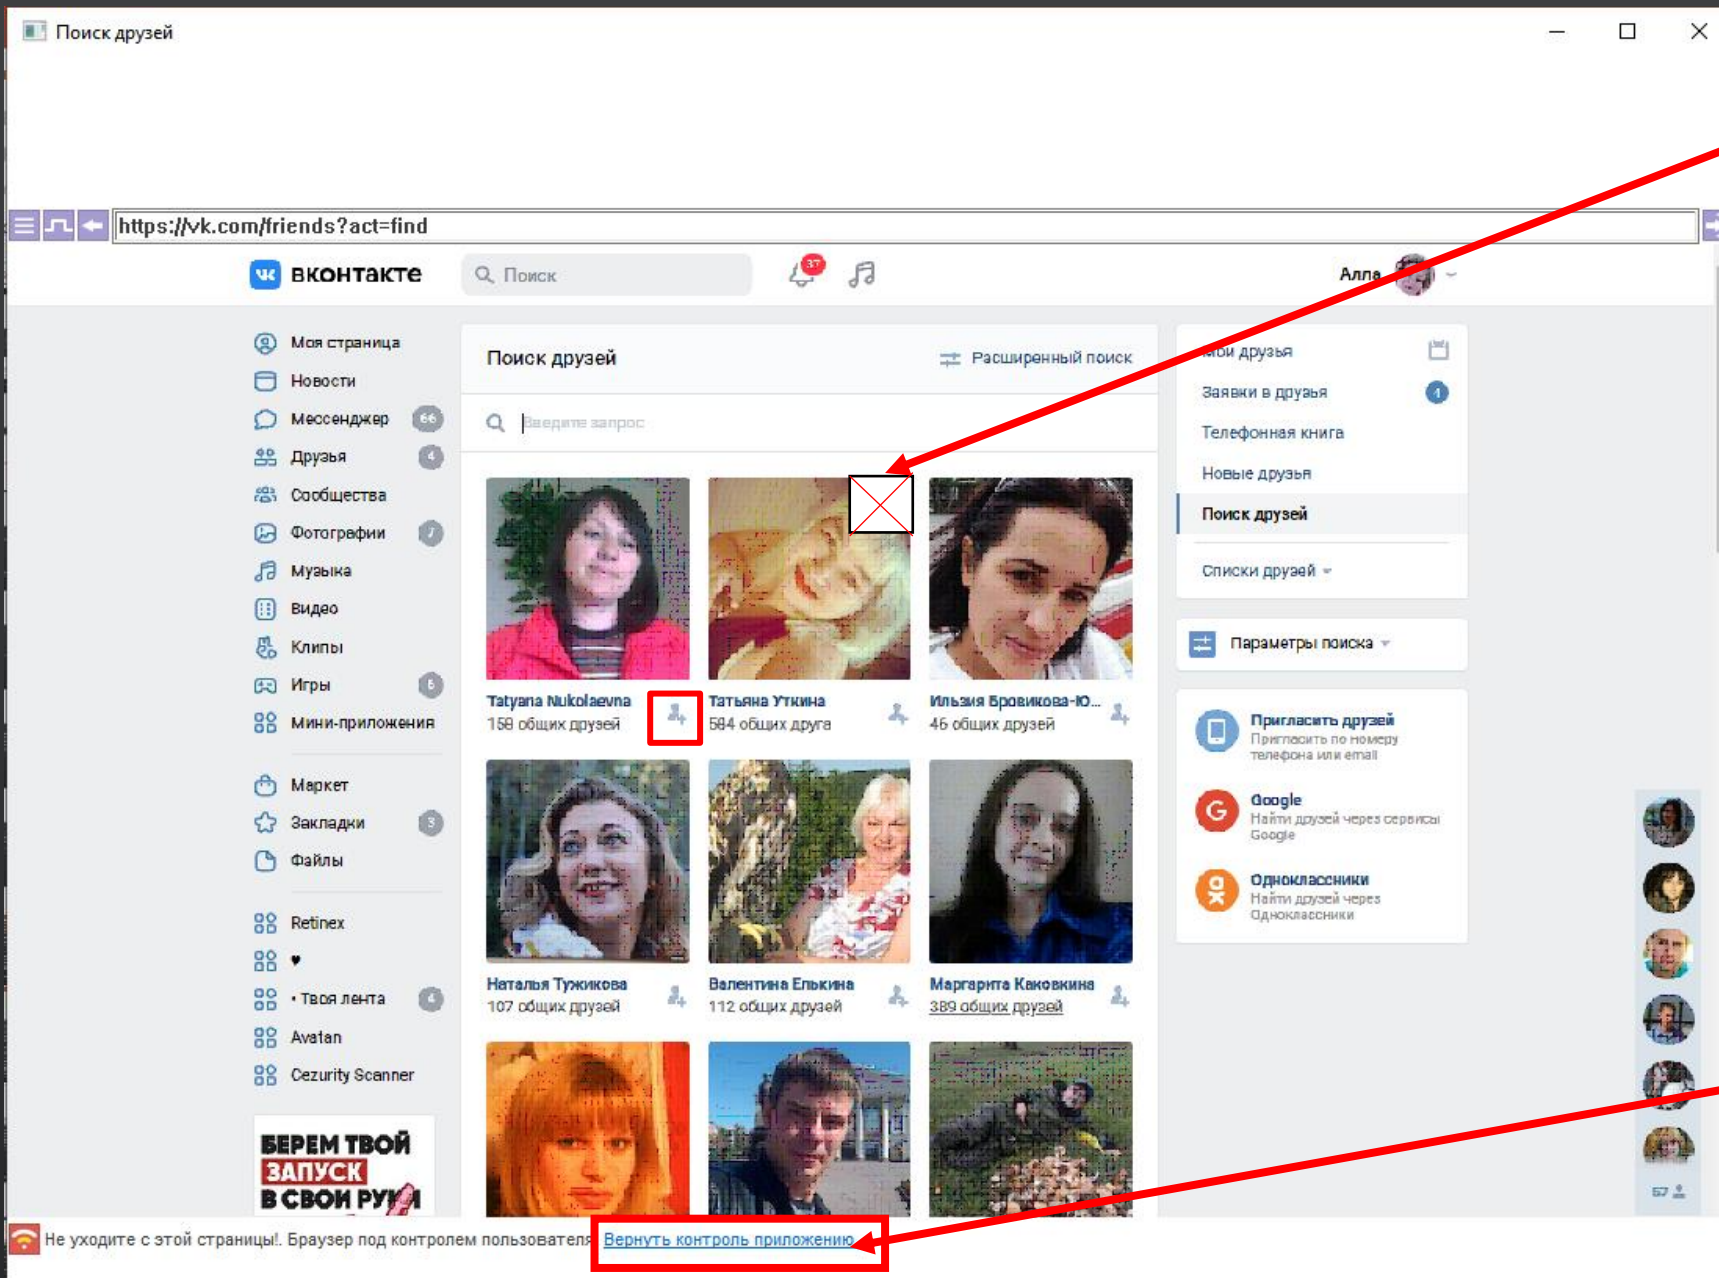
Поиск друзей

https://vk.com/friends?act=find

ВКОНТАКТЕ
Поиск
37
Алла

Моя страница
Новости
Мессенджер 66
Друзья 4
Сообщества
Фотографии 7
Музыка
Видео
Клипы
Игры 6
Мини-приложения
Маркет
Закладки 3
Файлы
Retinex
♥
• Твоя лента 4
Avatan
Cezurity Scanner

БЕРЕМ ТВОЙ ЗАПУСК В СВОИ РУ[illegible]

Поиск друзей
Расширенный поиск
Введите запрос

Tatyana Nukolaevna
158 общих друзей
Татьяна Уткина
584 общих друга
Ильзия Бровикова-Ю...
46 общих друзей
Наталья Тужикова
107 общих друзей
Валентина Елькина
112 общих друзей
Маргарита Каковкина
389 общих друзей

Мои друзья
Заявки в друзья 1
Телефонная книга
Новые друзья
Поиск друзей
Списки друзей

Параметры поиска

Пригласить друзей
Пригласить по номеру телефона или email
Google
Найти друзей через сервисы Google
Одноклассники
Найти друзей через Одноклассники

57

Не уходите с этой страницы!. Браузер под контролем пользователя Вернуть контроль приложению